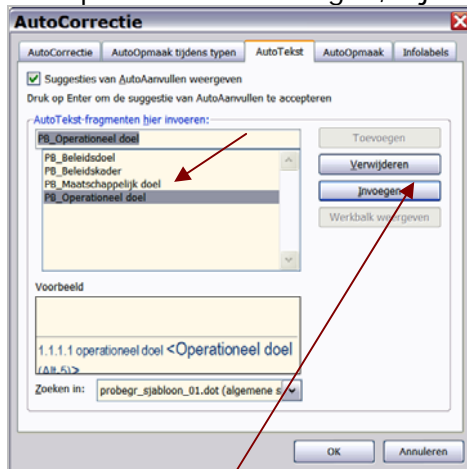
AutoCorrectie

AutoCorrectie | AutoOpmaak tijdens typen | AutoTekst | AutoOpmaak | Infolabels

Suggesties van AutoAanvullen weergeven

Druk op Enter om de suggestie van AutoAanvullen te accepteren

AutoTekst-fragmenten hier invoeren:

PB_Operationeel doel

PB_Beleidsdoel
PB_Beleidskoder
PB_Maatschappelijk doel
PB_Operationeel doel

Toevoegen
Verwijderen
Invoegen
Werkbalk weergeven

Voorbeeld

1.1.1.1 operationeel doel <Operationeel doel (Alt.5)>

Zoeken in: probegr_sjabloon_01.dot (algemene s

OK
Annuleren